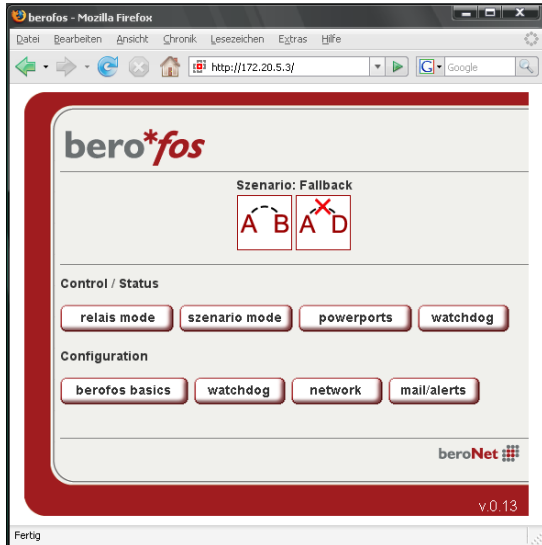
berofos - Mozilla Firefox

Datei Bearbeiten Ansicht Chronik Lesezeichen Extras Hilfe

http://172.20.5.3/

Google

bero*fos

Szenario: Fallback

A B A D

Control / Status

relais mode szenario mode powerports watchdog

Configuration

berofos basics watchdog network mail/alerts

beroNet

v.0.13

Fertig